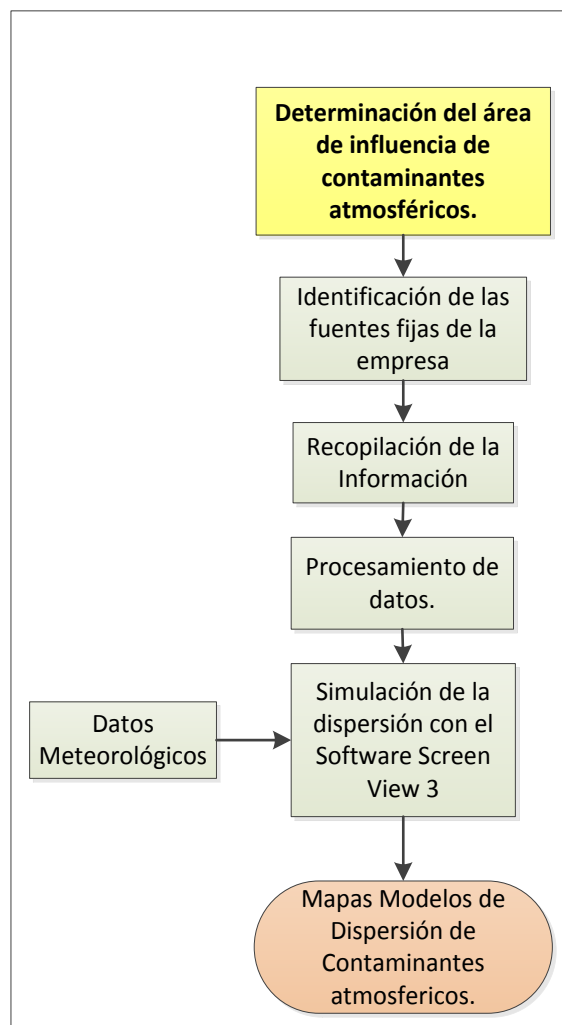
Determinación del área de influencia de contaminantes atmosféricos.

Identificación de las fuentes fijas de la empresa

Recopilación de la Información

Procesamiento de datos.

Datos Meteorológicos

Simulación de la dispersión con el Software Screen View 3

Mapas Modelos de Dispersión de Contaminantes atmosfericos.